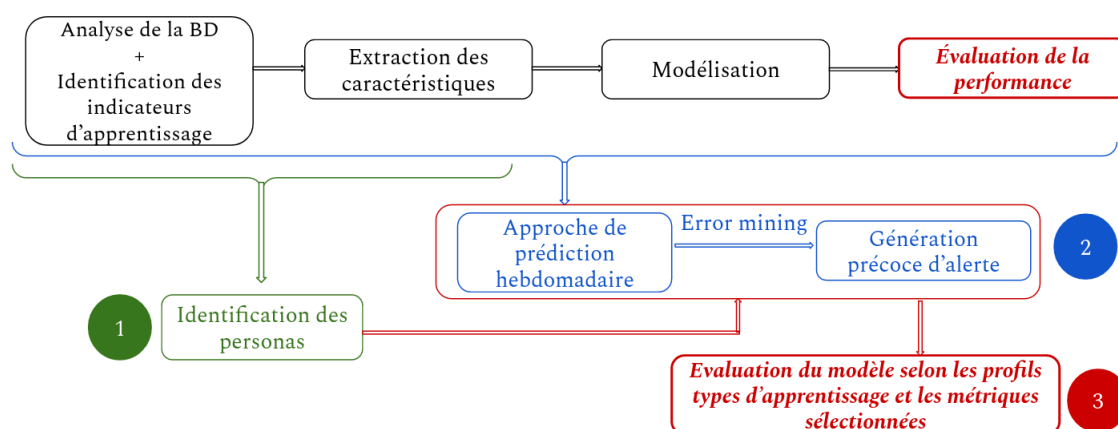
Analyse de la BD
+
Identification des indicateurs d'apprentissage

Extraction des caractéristiques

Modélisation

Évaluation de la performance

Approche de prédiction hebdomadaire

Error mining

Génération précoce d'alerte

2

1

Identification des personas

Evaluation du modèle selon les profils types d'apprentissage et les métriques sélectionnées

3